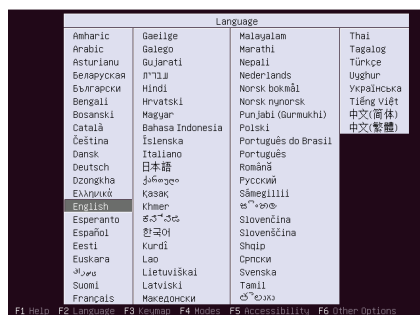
Language

Amharic
Arabic
Asturianu
Беларуская
Български
Bengali
Bosanski
Català
Čeština
Dansk
Deutsch
Dzongkha
Ελληνικά
English
Esperanto
Español
Eesti
Euskara
فارسی
Suomi
Français

Gaeilge
Galego
Gujarati
עברית
Hindi
Hrvatski
Magyar
Bahasa Indonesia
Íslenska
Italiano
日本語
ქართული
Қазақ
Khmer
ಕನ್ನಡ
한국어
Kurdî
Lao
Lietuviškai
Latviski
Македонски

Malayalam
Marathi
Nepali
Nederlands
Norsk bokmål
Norsk nynorsk
Punjabi (Gurmukhi)
Polski
Português do Brasil
Português
Română
Русский
Sámegillii
සිංහල
Slovenčina
Slovenščina
Shqip
Српски
Svenska
Tamil
తెలుగు

Thai
Tagalog
Türkçe
Uyghur
Українська
Tiếng Việt
中文(简体)
中文(繁體)

F1 Help F2 Language F3 Keymap F4 Modes F5 Accessibility F6 Other Options